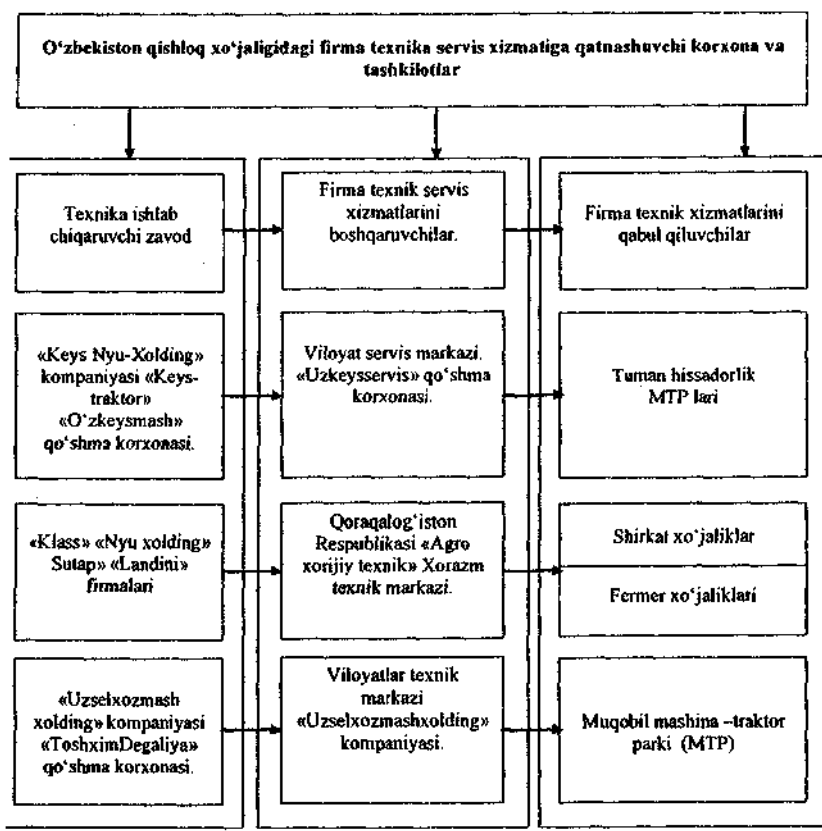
O'zbekiston qishloq xo'jaligidagi firma texnika servis xizmatiga qatnashuvchi korxona va tashkilotlar

Texnika ishlab chiqaruvchi zavod

Firma texnik servis xizmatlarini boshqaruvchilar.

Firma texnik xizmatlarini qabul qiluvchilar

«Keys Nyu-Xolding» kompaniyasi «Keys-traktor» «O'zkeysmash» qo'shma korxonasi.

Viloyat servis markazi. «Uzkeysservis» qo'shma korxonasi.

Tuman hissadorlik MTP lari

«Klass» «Nyu xolding» Sutap» «Landini» firmalari

Qoraqalog'iston Respublikasi «Agro xorijiy texnik» Xorazm texnik markazi.

Shirkat xo'jaliklar

Fermer xo'jaliklari

«Uzselxozmash xolding» kompaniyasi «ToshximDegaliya» qo'shma korxonasi.

Viloyatlar texnik markazi «Uzselxozmashxolding» kompaniyasi.

Muqobil mashina –traktor parki (MTP)